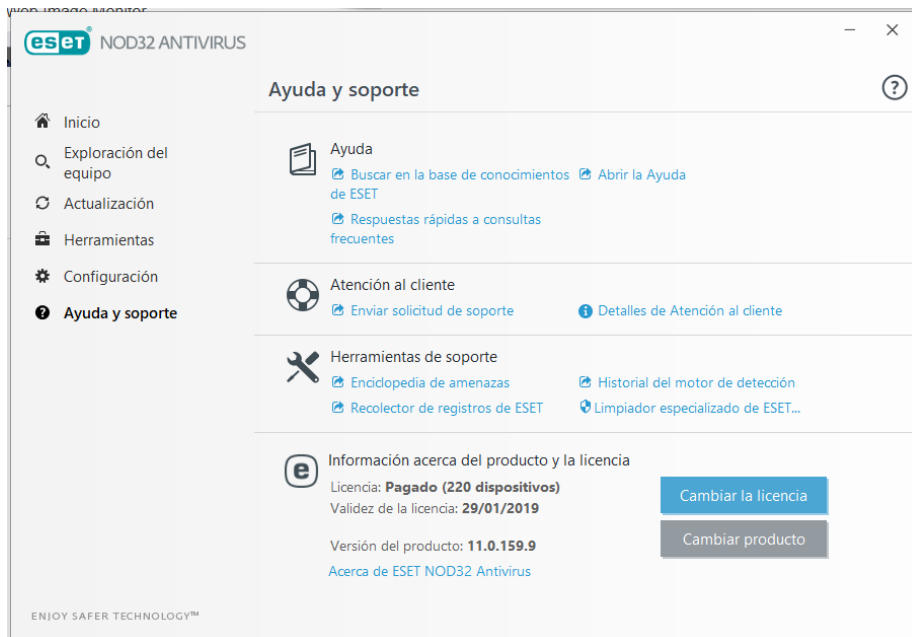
web image monitor

eset NOD32 ANTIVIRUS

Inicio
Exploración del equipo
Actualización
Herramientas
Configuración
Ayuda y soporte

Ayuda y soporte

Ayuda
Buscar en la base de conocimientos de ESET
Abrir la Ayuda
Respuestas rápidas a consultas frecuentes

Atención al cliente
Enviar solicitud de soporte
Detalles de Atención al cliente

Herramientas de soporte
Enciclopedia de amenazas
Historial del motor de detección
Recolector de registros de ESET
Limpiador especializado de ESET...

Información acerca del producto y la licencia
Licencia: Pagado (220 dispositivos)
Validez de la licencia: 29/01/2019

Versión del producto: 11.0.159.9
Acerca de ESET NOD32 Antivirus

Cambiar la licencia
Cambiar producto

ENJOY SAFER TECHNOLOGY™